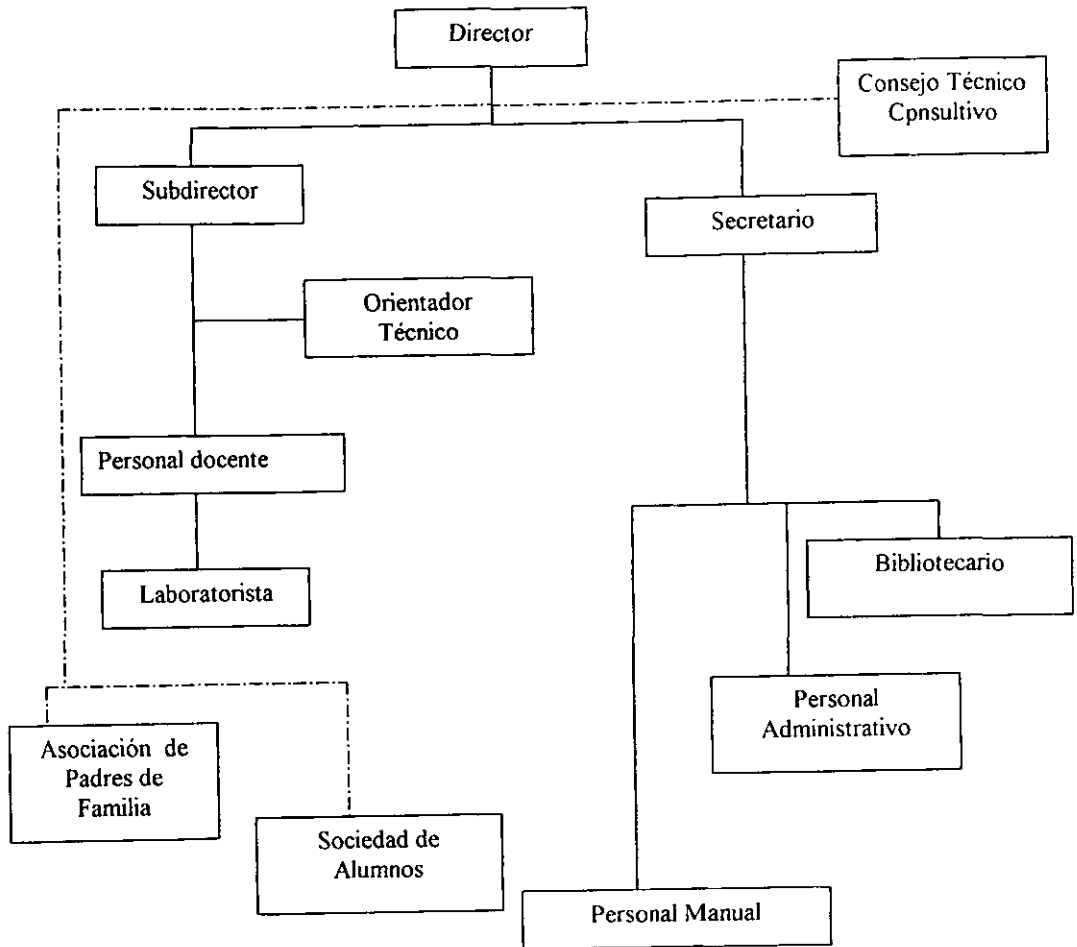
Director

Consejo Técnico Cpnsultivo

Subdirector

Secretario

Orientador Técnico

Personal docente

Laboratorista

Bibliotecario

Personal Administrativo

Asociación de Padres de Familia

Sociedad de Alumnos

Personal Manual